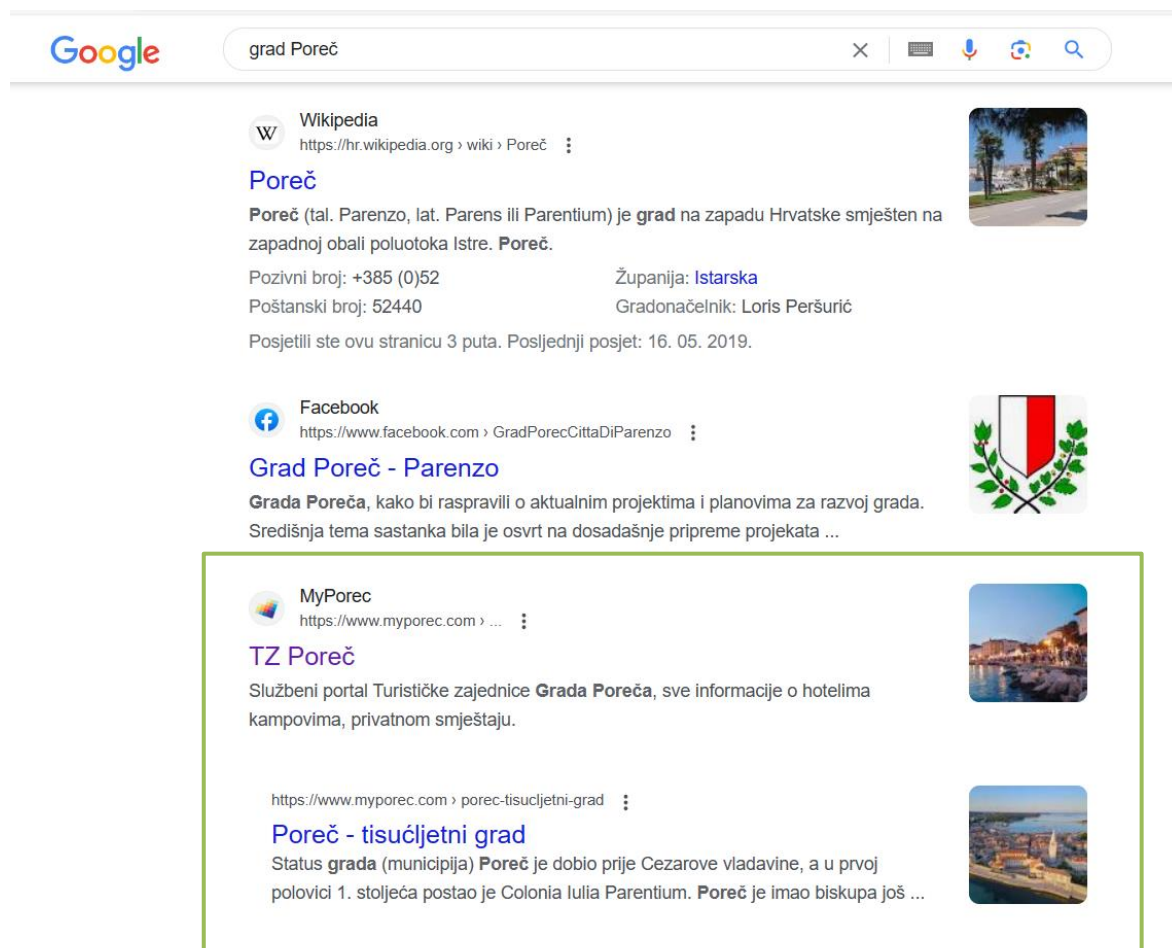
Google

grad Poreč

Wikipedia
https://hr.wikipedia.org › wiki › Poreč

Poreč

Poreč (tal. Parenzo, lat. Parens ili Parentium) je grad na zapadu Hrvatske smješten na zapadnoj obali poluotoka Istre. Poreč.

Pozivni broj: +385 (0)52
Županija: Istarska
Poštanski broj: 52440
Gradonačelnik: Loris Peršurić

Posjetili ste ovu stranicu 3 puta. Posljednji posjet: 16. 05. 2019.

Facebook
https://www.facebook.com › GradPorecCittaDiParenzo

Grad Poreč - Parenzo

Grada Poreča, kako bi raspravili o aktualnim projektima i planovima za razvoj grada. Središnja tema sastanka bila je osvrt na dosadašnje pripreme projekata ...

MyPorec
https://www.myporec.com › ...

TZ Poreč

Službeni portal Turističke zajednice Grada Poreča, sve informacije o hotelima kampovima, privatnom smještaju.

https://www.myporec.com › porec-tisucljetni-grad

Poreč - tisućljetni grad

Status grada (municipija) Poreč je dobio prije Cezarove vladavine, a u prvoj polovici 1. stoljeća postao je Colonia Iulia Parentium. Poreč je imao biskupa još ...